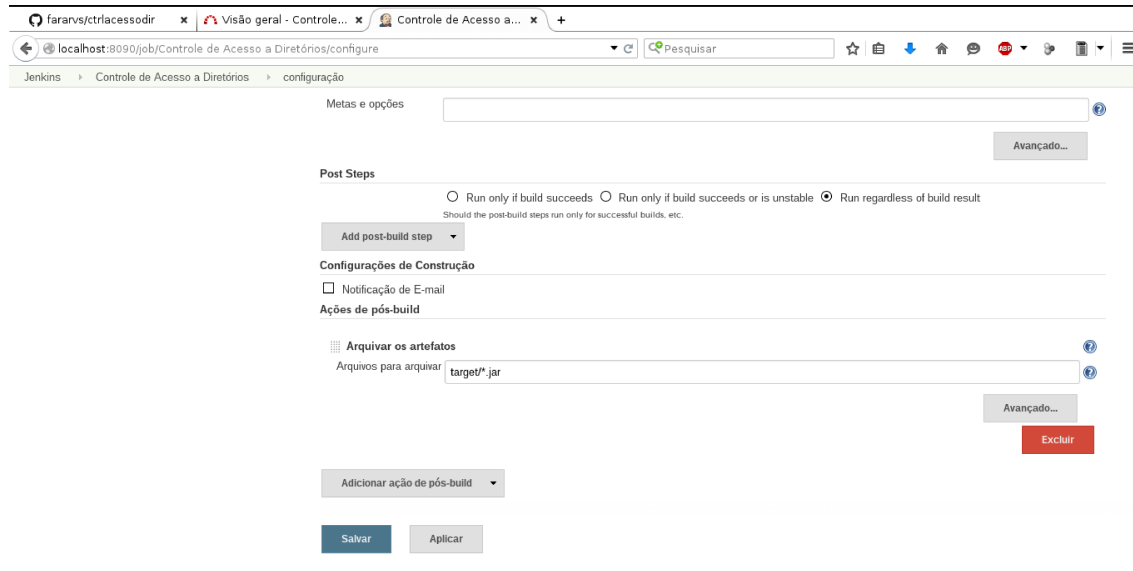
fararvs/ctrlacessodir ×
Visão geral - Controle... ×
Controle de Acesso a... ×
+

localhost:8090/job/Controle de Acesso a Diretórios/configure
Pesquisar

Jenkins › Controle de Acesso a Diretórios › configuração

Metas e opções

Avançado...

Post Steps

Run only if build succeeds  Run only if build succeeds or is unstable  Run regardless of build result

Should the post-build steps run only for successful builds, etc.

Add post-build step

Configurações de Construção

Notificação de E-mail

Ações de pós-build

Arquivar os artefatos

Arquivos para arquivar target/*.jar

Avançado...

Excluir

Adicionar ação de pós-build

Salvar  Aplicar